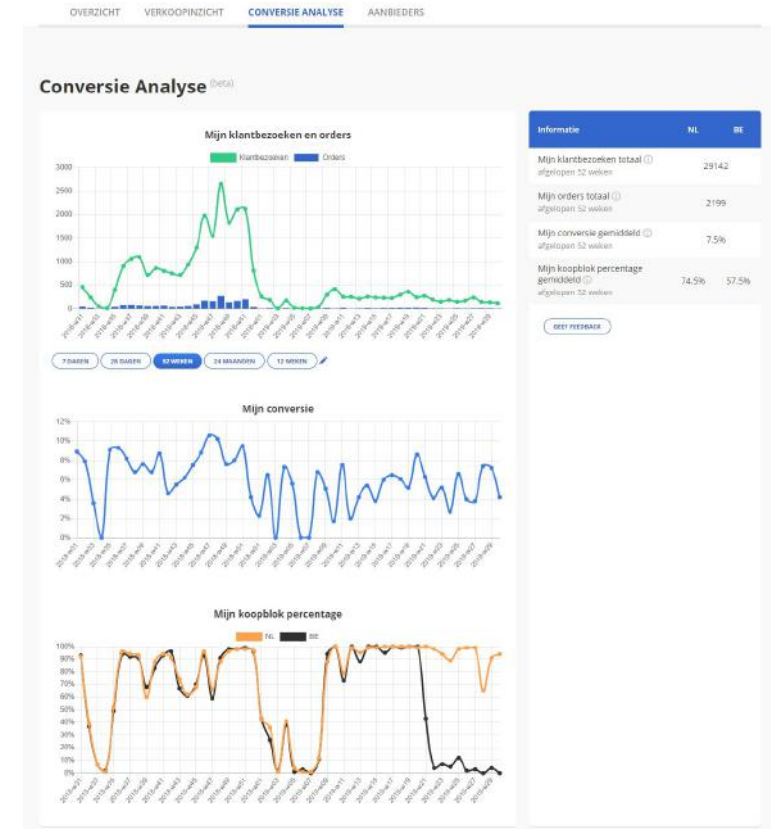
OVERZICHT VERKOOPINZICHT CONVERSIE ANALYSE AANBIEDERS

Conversie Analyse (beta)

Mijn klantbezoeken en orders

Klantbezoeken Orders

3000
2500
2000
1500
1000
500
0

7 DAGEN 28 DAGEN 52 WEKEN 24 MAANDEN 12 WEKEN

Mijn conversie

12%
10%
8%
6%
4%
2%
0%

Mijn koopblok percentage

NL BE

100%
90%
80%
70%
60%
50%
40%
30%
20%
10%
0%

| Informatie | NL | BE |
|---|---|---|
| Mijn klantbezoeken totaal ⓘ afgelopen 52 weken | 29142 | |
| Mijn orders totaal ⓘ afgelopen 52 weken | 2199 | |
| Mijn conversie gemiddeld ⓘ afgelopen 52 weken | 7.5% | |
| Mijn koopblok percentage gemiddeld ⓘ afgelopen 52 weken | 74.5% | 57.5% |

GEEF FEEDBACK